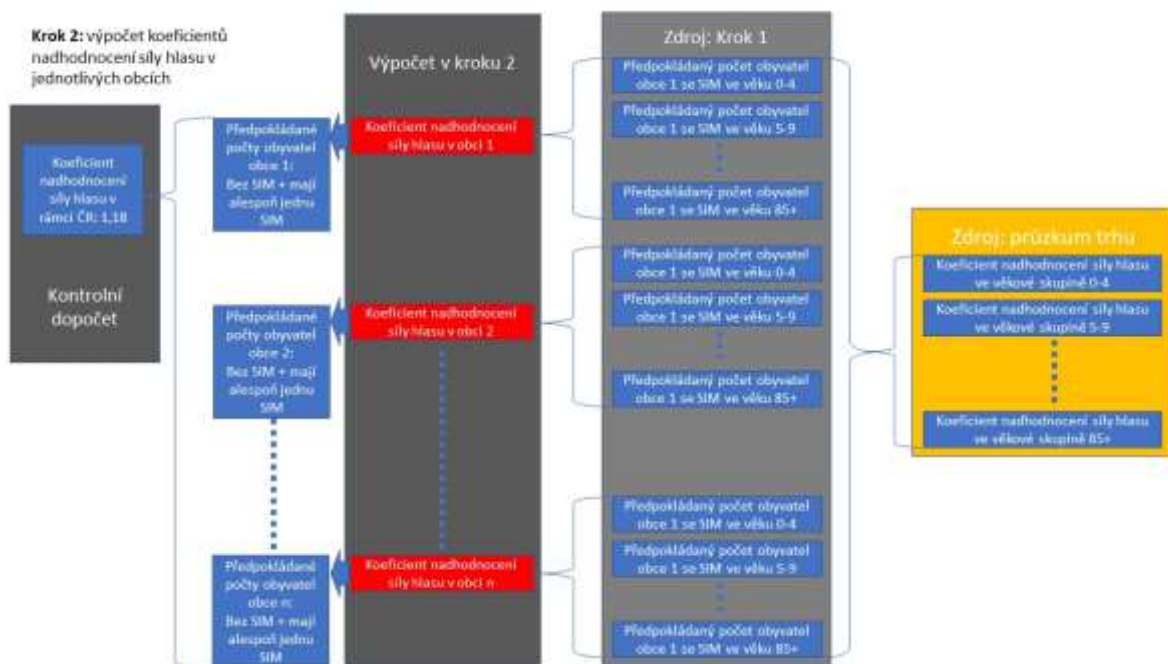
**Krok 2:** výpočet koeficientů nadhodnocení síly hlasu v jednotlivých obcích

Koeficient nadhodnocení síly hlasu v rámci ČR: 1,18

Kontrolní dopočet

Předpokládané počty obyvatel obce 1: Bez SIM + mají alespoň jednu SIM

Předpokládané počty obyvatel obce 2: Bez SIM + mají alespoň jednu SIM

Předpokládané počty obyvatel obce n: Bez SIM + mají alespoň jednu SIM

Výpočet v kroku 2

Koeficient nadhodnocení síly hlasu v obci 1

Koeficient nadhodnocení síly hlasu v obci 2

Koeficient nadhodnocení síly hlasu v obci n

Zdroj: Krok 1

Předpokládaný počet obyvatel obce 1 se SIM ve věku 0-4

Předpokládaný počet obyvatel obce 1 se SIM ve věku 5-9

Předpokládaný počet obyvatel obce 1 se SIM ve věku 85+

Předpokládaný počet obyvatel obce 1 se SIM ve věku 0-4

Předpokládaný počet obyvatel obce 1 se SIM ve věku 5-9

Předpokládaný počet obyvatel obce 1 se SIM ve věku 85+

Předpokládaný počet obyvatel obce 1 se SIM ve věku 0-4

Předpokládaný počet obyvatel obce 1 se SIM ve věku 5-9

Předpokládaný počet obyvatel obce 1 se SIM ve věku 85+

Zdroj: průzkum trhu

Koeficient nadhodnocení síly hlasu ve věkové skupině 0-4

Koeficient nadhodnocení síly hlasu ve věkové skupině 5-9

Koeficient nadhodnocení síly hlasu ve věkové skupině 85+